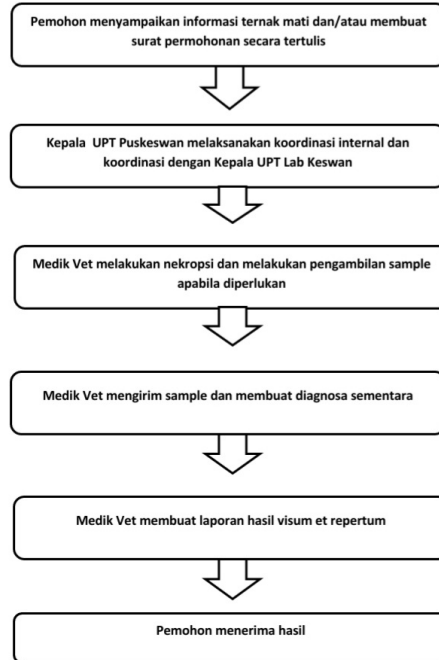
Pemohon menyampaikan informasi ternak mati dan/atau membuat surat permohonan secara tertulis

Kepala UPT Puskeswan melaksanakan koordinasi internal dan koordinasi dengan Kepala UPT Lab Keswan

Medik Vet melakukan nekropsi dan melakukan pengambilan sample apabila diperlukan

Medik Vet mengirim sample dan membuat diagnosa sementara

Medik Vet membuat laporan hasil visum et repertum

Pemohon menerima hasil